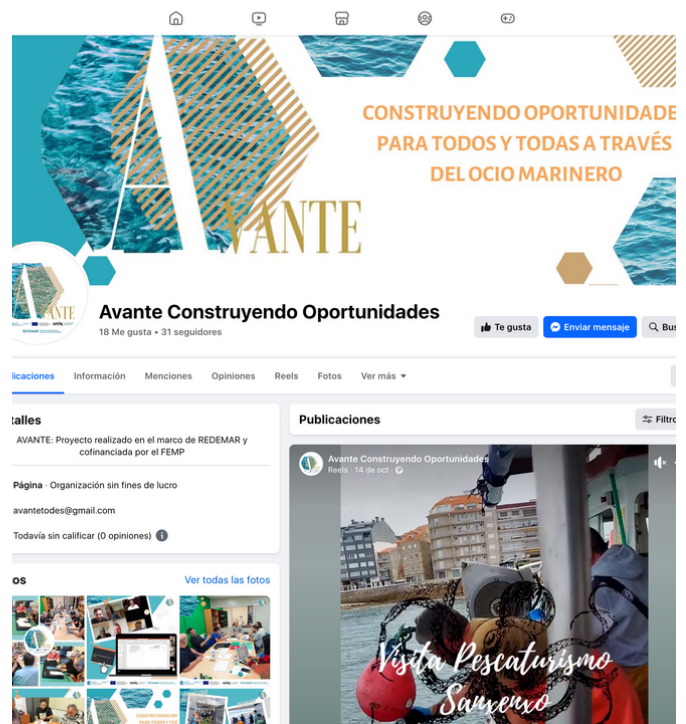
CONSTRUYENDO OPORTUNIDADES PARA TODOS Y TODAS A TRAVÉS DEL OCIO MARINERO

AVANTE

Avante Construyendo Oportunidades
18 Me gusta • 31 seguidores

Te gusta
Enviar mensaje
Bus

licaciones Información Menciones Opiniones Reels Fotos Ver más

talles
AVANTE: Proyecto realizado en el marco de REDEMAR y cofinanciada por el FEMP

Página · Organización sin fines de lucro
avantetodes@gmail.com
Todavía sin calificar (0 opiniones)

tos
Ver todas las fotos

Publicaciones
Filtro

Avante Construyendo Oportunidades
Reels · 14 de oct ·

Visita Pescaturismo Sanxenxo